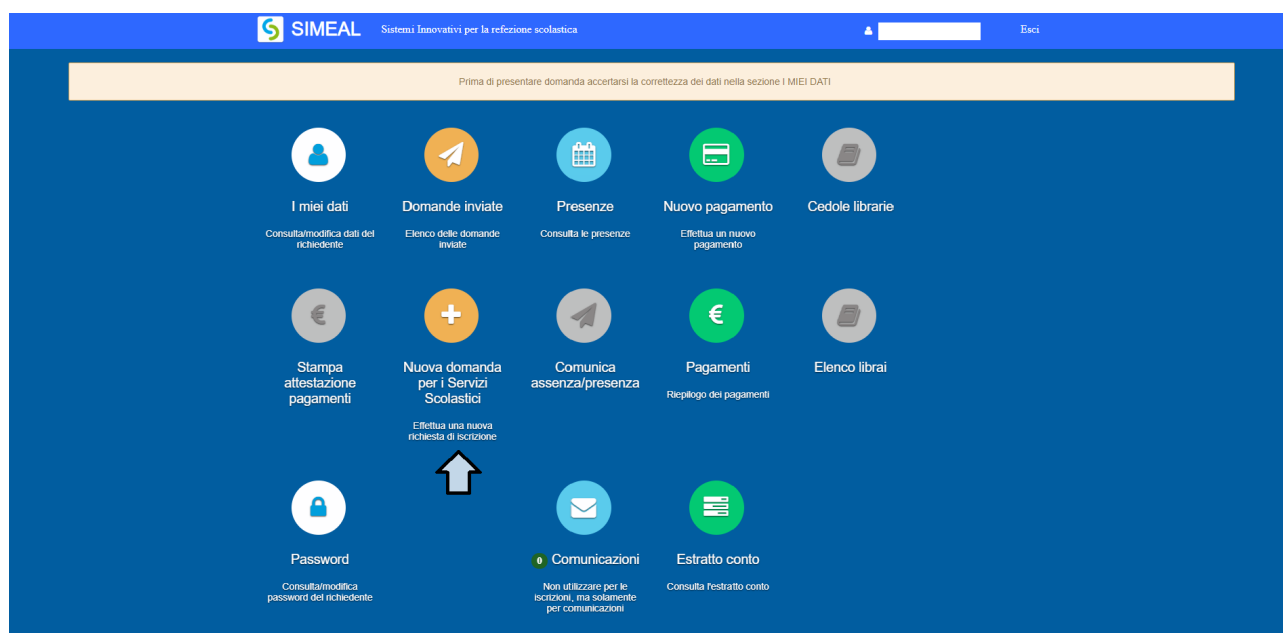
SIMEAL Sistemi Innovativi per la refezione scolastica

Esci

Prima di presentare domanda accertarsi la correttezza dei dati nella sezione I MIEI DATI

I miei dati
Consulta/modifica dati del richiedente

Domande inviate
Elenco delle domande inviate

Presenze
Consulta le presenze

Nuovo pagamento
Effettua un nuovo pagamento

Cedole librarie

Stampa attestazione pagamenti

Nuova domanda per i Servizi Scolastici
Effettua una nuova richiesta di iscrizione

Comunica assenza/presenza

Pagamenti
Riepilogo dei pagamenti

Elenco librai

Password
Consulta/modifica password del richiedente

0 Comunicazioni
Non utilizzare per le iscrizioni, ma solamente per comunicazioni

Estratto conto
Consulta l'estratto conto